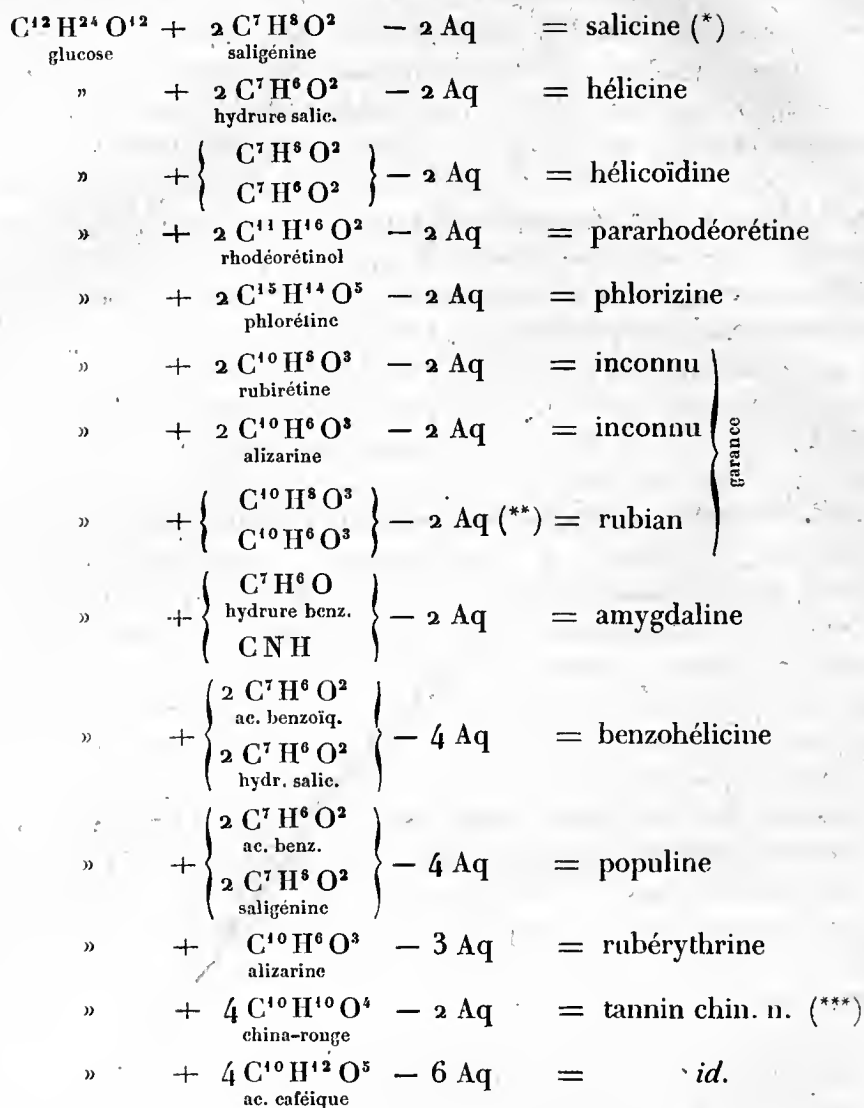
$C^{12}H^{24}O^{12}$ (glucose) + $2\,C^{7}H^{8}O^{2}$ (saligénine) $- 2$ Aq = salicine (*)

» + $2\,C^{7}H^{6}O^{2}$ (hydrure salic.) $- 2$ Aq = hélicine

» + $\left\{ \begin{array}{l} C^{7}H^{8}O^{2} \\ C^{7}H^{6}O^{2} \end{array} \right\}$ $- 2$ Aq = hélicoïdine

» + $2\,C^{11}H^{16}O^{2}$ (rhodéorétinol) $- 2$ Aq = pararhodéorétine

» + $2\,C^{15}H^{14}O^{5}$ (phlorétine) $- 2$ Aq = phlorizine

» + $2\,C^{10}H^{8}O^{3}$ (rubirétine) $- 2$ Aq = inconnu

» + $2\,C^{10}H^{6}O^{3}$ (alizarine) $- 2$ Aq = inconnu

» + $\left\{ \begin{array}{l} C^{10}H^{8}O^{3} \\ C^{10}H^{6}O^{3} \end{array} \right\}$ $- 2$ Aq (**) = rubian

garance

» + $\left\{ \begin{array}{l} C^{7}H^{6}O \text{ (hydrure benz.)} \\ CNH \end{array} \right\}$ $- 2$ Aq = amygdaline

» + $\left\{ \begin{array}{l} 2\,C^{7}H^{6}O^{2} \text{ (ac. benzoïq.)} \\ 2\,C^{7}H^{6}O^{2} \text{ (hydr. salic.)} \end{array} \right\}$ $- 4$ Aq = benzohélicine

» + $\left\{ \begin{array}{l} 2\,C^{7}H^{6}O^{2} \text{ (ac. benz.)} \\ 2\,C^{7}H^{8}O^{2} \text{ (saligénine)} \end{array} \right\}$ $- 4$ Aq = populine

» + $C^{10}H^{6}O^{3}$ (alizarine) $- 3$ Aq = rubérythrine

» + $4\,C^{10}H^{10}O^{4}$ (china-rouge) $- 2$ Aq = tannin chin. n. (***)

» + $4\,C^{10}H^{12}O^{5}$ (ac. caféique) $- 6$ Aq = *id.*